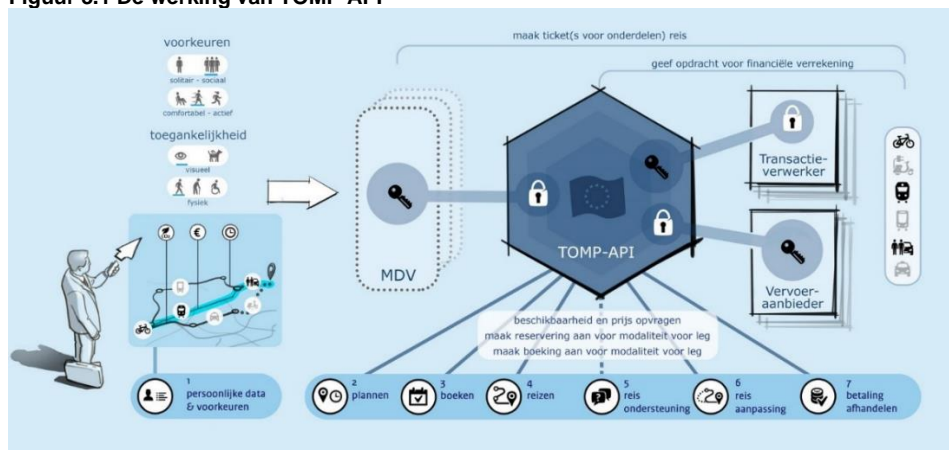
Figuur 6.1 De werking van TOMP-API

voorkeuren
solitair - sociaal
comfortabel - actief
toegankelijkheid
visueel
fysiek

maak ticket(s voor onderdelen) reis
geef opdracht voor financiële verrekening

MDV
TOMP-API
Transactie-verwerker
Vervoer-aanbieder

€

beschikbaarheid en prijs opvragen
maak reservering aan voor modaliteit voor leg
maak boeking aan voor modaliteit voor leg

1 persoonlijke data & voorkeuren
2 plannen
3 boeken
4 reizen
5 reis ondersteuning
6 reis aanpassing
7 betaling afhandelen